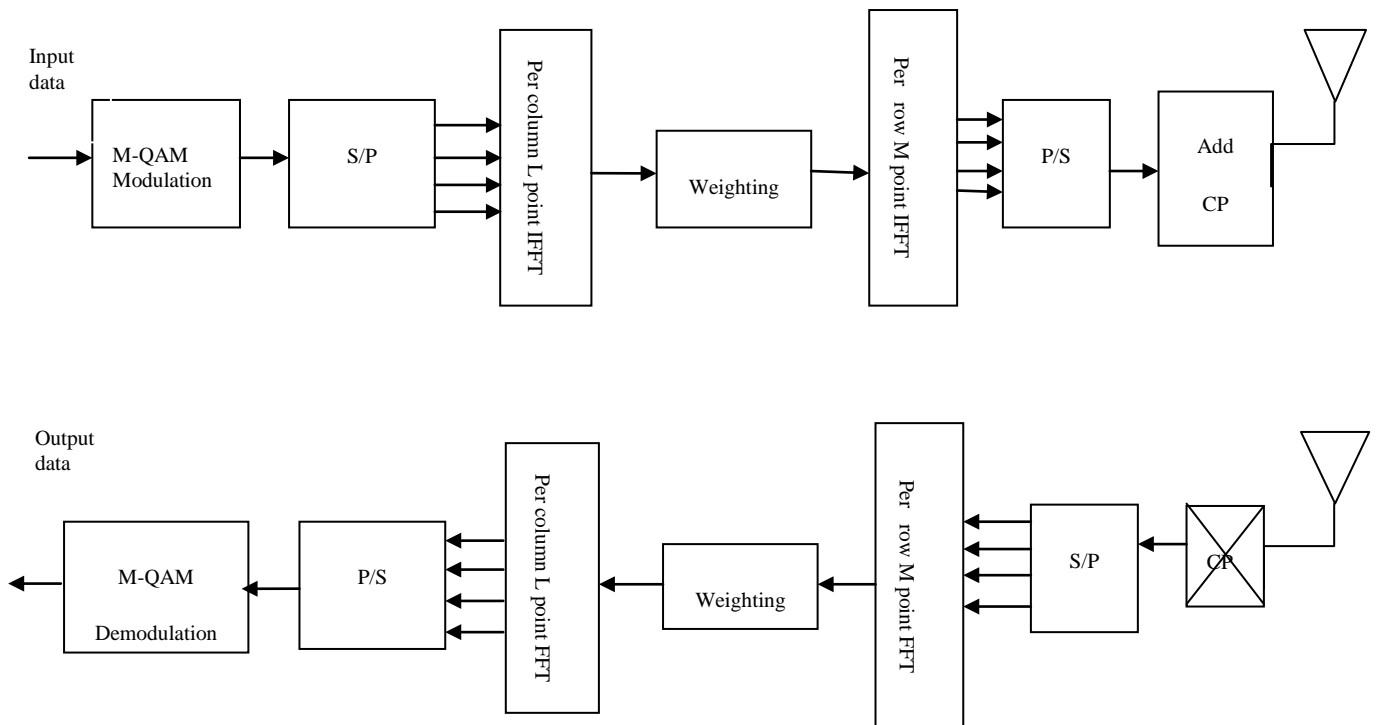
Input data

M-QAM Modulation

S/P

Per column L point IFFT

Weighting

Per row M point IFFT

P/S

Add CP

Output data

M-QAM Demodulation

P/S

Per column L point FFT

Weighting

Per row M point FFT

S/P

CP